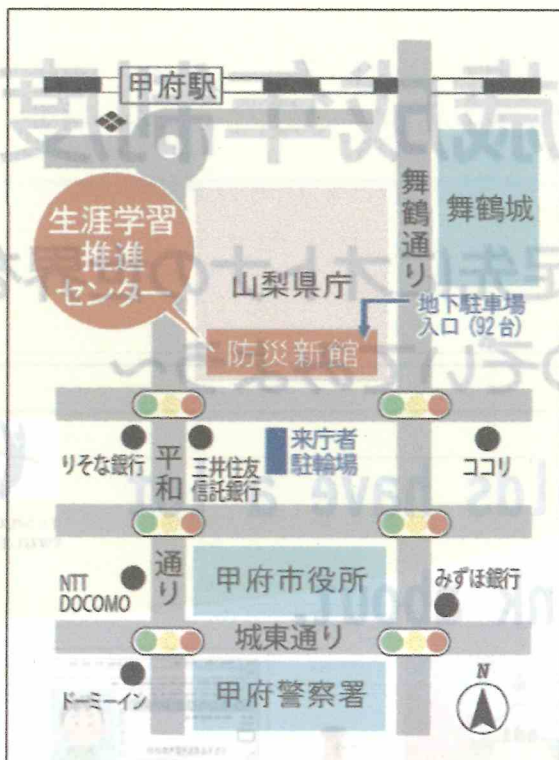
甲府駅

生涯学習推進センター

舞鶴通り

舞鶴城

山梨県庁

地下駐車場入口（92台）

防災新館

りそな銀行

平和通り

三井住友信託銀行

来庁者駐輪場

ココリ

NTT DOCOMO

甲府市役所

みずほ銀行

城東通り

ドーミーイン

甲府警察署

N